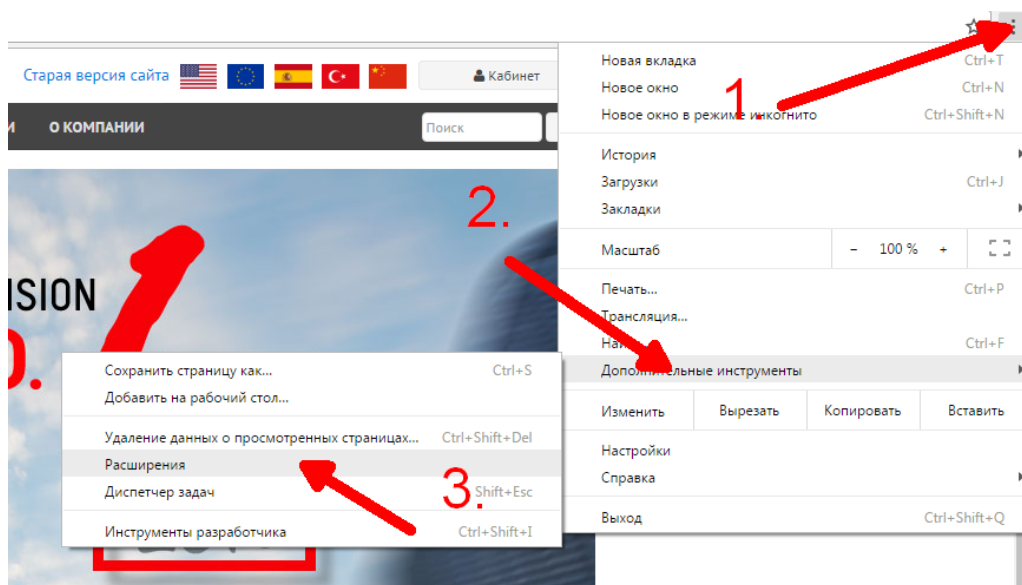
Старая версия сайта

Кабинет

И О КОМПАНИИ

Поиск

ISION

0.

Новая вкладка Ctrl+T
Новое окно Ctrl+N
Новое окно в режиме инкогнито Ctrl+Shift+N

1.

История
Загрузки Ctrl+J
Закладки

2.

Масштаб − 100 % +

Печать... Ctrl+P
Трансляция...
На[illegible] Ctrl+F
Дополнительные инструменты

Изменить Вырезать Копировать Вставить

Настройки
Справка

Выход Ctrl+Shift+Q

Сохранить страницу как... Ctrl+S
Добавить на рабочий стол...

Удаление данных о просмотренных страницах... Ctrl+Shift+Del
Расширения
Диспетчер задач Shift+Esc

3.

Инструменты разработчика Ctrl+Shift+I